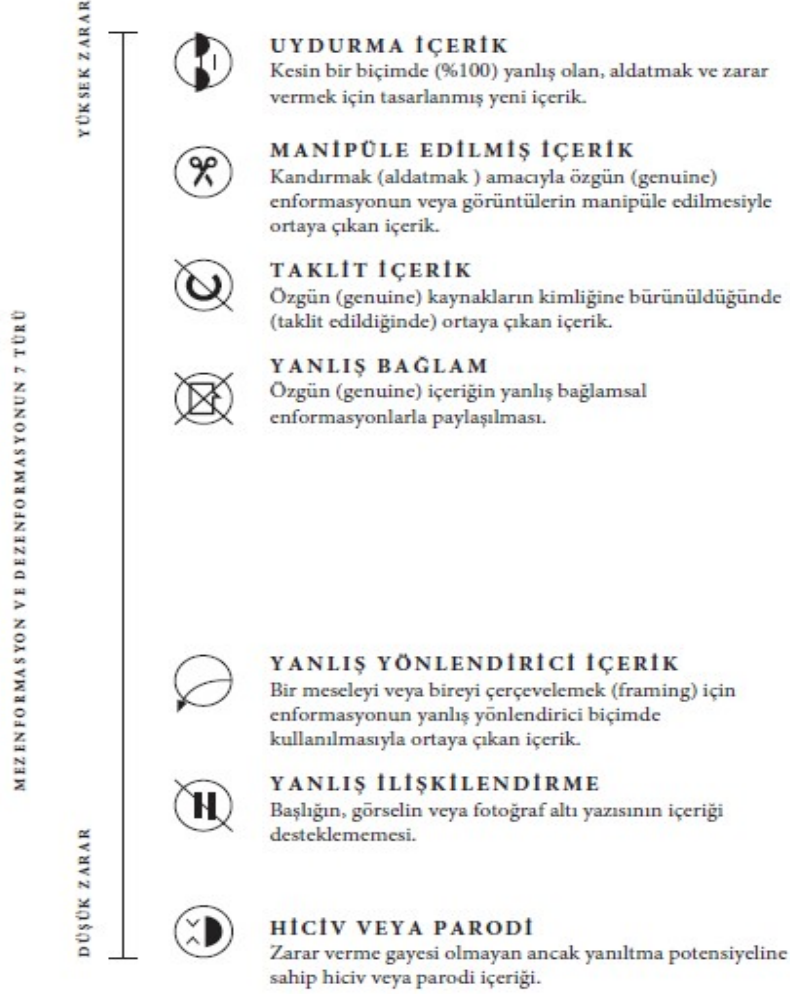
YÜKSEK ZARAR

MEZENFORMASYON VE DEZENFORMASYONUN 7 TÜRÜ

DÜŞÜK ZARAR

UYDURMA İÇERİK
Kesin bir biçimde (%100) yanlış olan, aldatmak ve zarar vermek için tasarlanmış yeni içerik.

MANİPÜLE EDİLMİŞ İÇERİK
Kandırmak (aldatmak ) amacıyla özgün (genuine) enformasyonun veya görüntülerin manipüle edilmesiyle ortaya çıkan içerik.

TAKLİT İÇERİK
Özgün (genuine) kaynakların kimliğine bürünüldüğünde (taklit edildiğinde) ortaya çıkan içerik.

YANLIŞ BAĞLAM
Özgün (genuine) içeriğin yanlış bağlamsal enformasyonlarla paylaşılması.

YANLIŞ YÖNLENDİRİCİ İÇERİK
Bir meseleyi veya bireyi çerçevelemek (framing) için enformasyonun yanlış yönlendirici biçimde kullanılmasıyla ortaya çıkan içerik.

YANLIŞ İLİŞKİLENDİRME
Başlığın, görselin veya fotoğraf altı yazısının içeriği desteklememesi.

HİCİV VEYA PARODİ
Zarar verme gayesi olmayan ancak yanıltma potensiyeline sahip hiciv veya parodi içeriği.